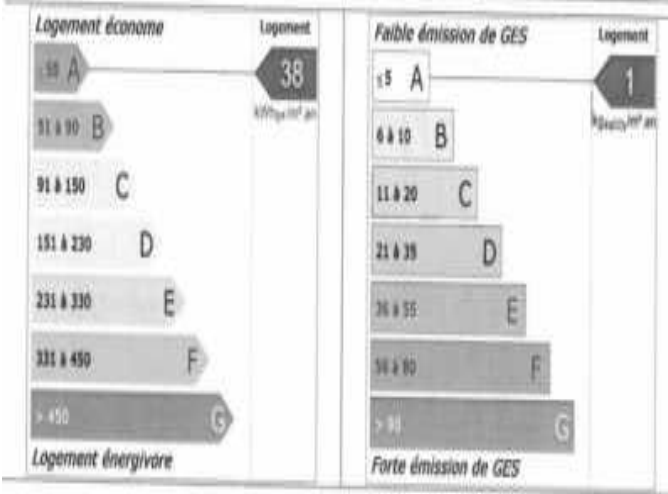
Logement économe

Logement

≤50 A

38

kWh$_{EP}$/m² an

51 à 90 B

91 à 150 C

151 à 230 D

231 à 330 E

331 à 450 F

> 450 G

Logement énergivore

Faible émission de GES

Logement

≤5 A

1

kg$_{éqCO2}$/m² an

6 à 10 B

11 à 20 C

21 à 35 D

36 à 55 E

56 à 80 F

> 80 G

Forte émission de GES